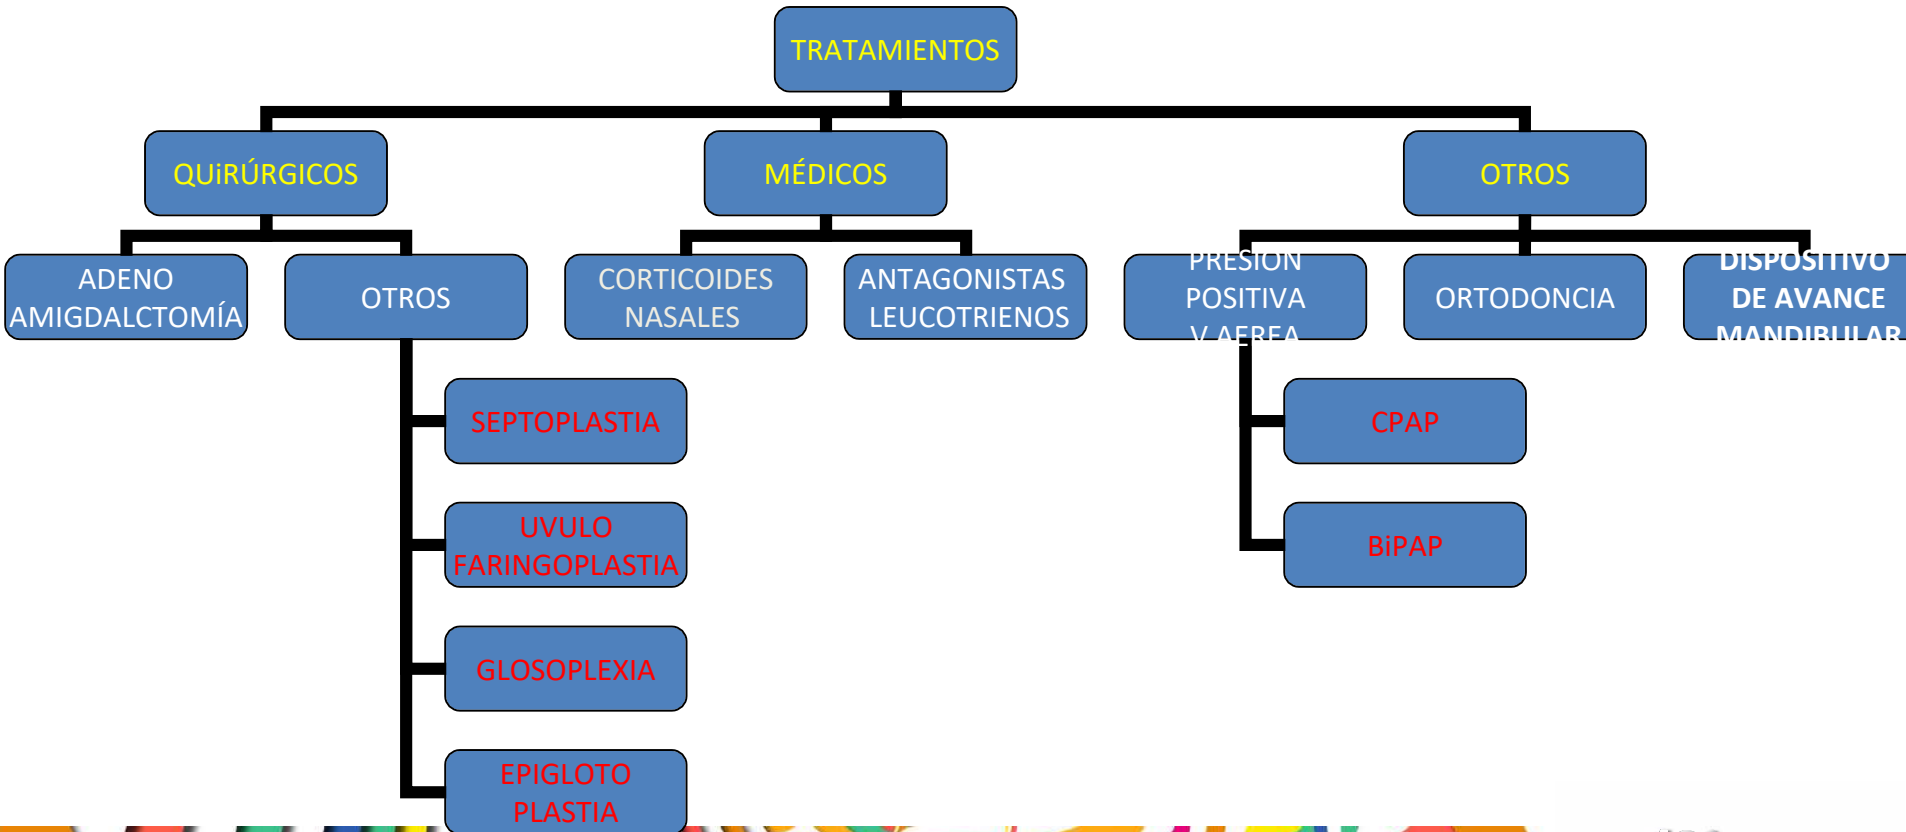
TRATAMIENTOS

QUiRÚRGICOS

MÉDICOS

OTROS

ADENO AMIGDALCTOMÍA

OTROS

CORTICOIDES NASALES

ANTAGONISTAS LEUCOTRIENOS

PRESION POSITIVA V AEREA

ORTODONCIA

DISPOSITIVO DE AVANCE MANDIBULAR

SEPTOPLASTIA

UVULO FARINGOPLASTIA

GLOSOPLEXIA

EPIGLOTO PLASTIA

CPAP

BiPAP